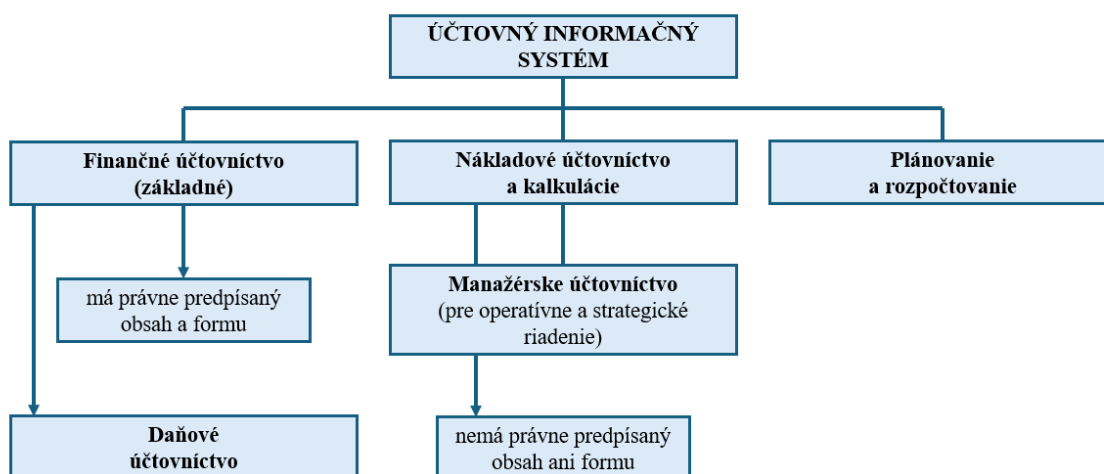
ÚČTOVNÝ INFORMAČNÝ SYSTÉM

Finančné účtovníctvo (základné)

Nákladové účtovníctvo a kalkulácie

Plánovanie a rozpočtovanie

má právne predpísaný obsah a formu

Manažérske účtovníctvo (pre operatívne a strategické riadenie)

Daňové účtovníctvo

nemá právne predpísaný obsah ani formu